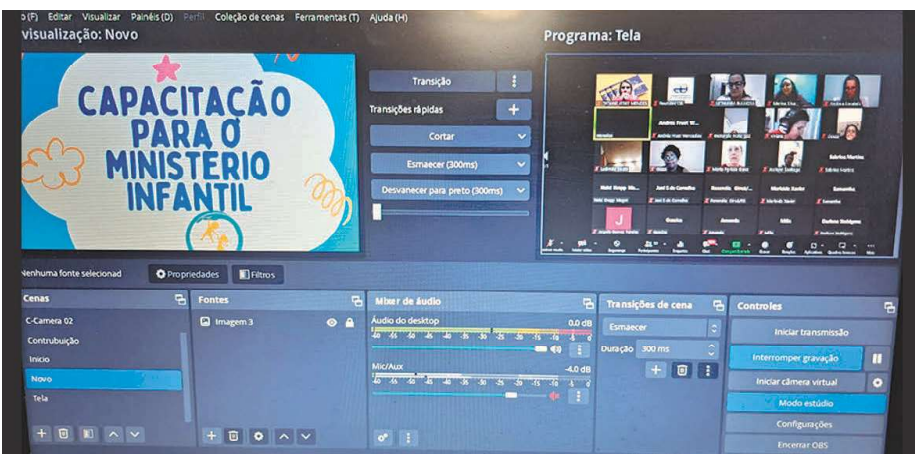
o (F) Editar Visualizar Painéis (D) Perfil Coleção de cenas Ferramentas (T) Ajuda (H)

visualização: Novo

CAPACITAÇÃO PARA O MINISTERIO INFANTIL

Transição

Transições rápidas

Cortar

Esmaecer (300ms)

Desvanecer para preto (300ms)

Programa: Tela

Nenhuma fonte selecionad

Propriedades

Filtros

Cenas

C-Camera 02

Contribuição

Inicio

Novo

Tela

Fontes

Imagem 3

Mixer de áudio

Áudio do desktop

0.0 dB

Mic/Aux

-4.0 dB

Transições de cena

Esmaecer

Duração 300 ms

Controles

Iniciar transmissão

Interromper gravação

Iniciar câmera virtual

Modo estúdio

Configurações

Encerrar OBS